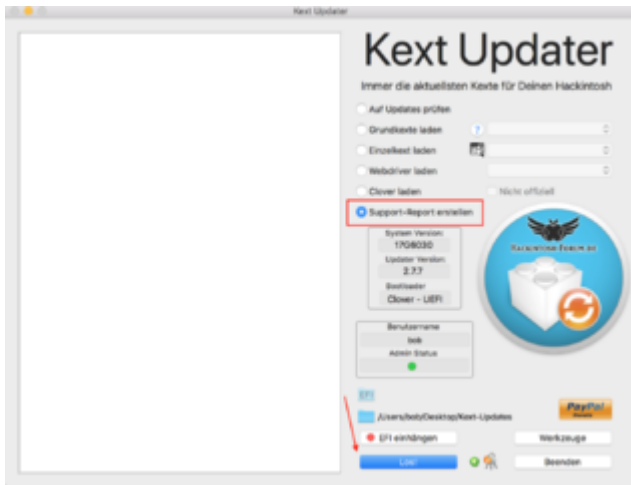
Kext Updater

Kext Updater

Immer die aktuellsten Kexte für Deinen Hackintosh

Auf Updates prüfen

Grundkexte laden

?

Einzelkext laden

Webdriver laden

Clover laden

Nicht offiziell

Support-Report erstellen

System Version

17G8030

Updater Version

2.7.7

Bootloader

Clover - UEFI

Benutzername

bob

Admin Status

Hackintosh-Forum.de

EFI

/Users/bob/Desktop/Kext-Updates

PayPal

EFI einhängen

Werkzeuge

Los!

Beenden